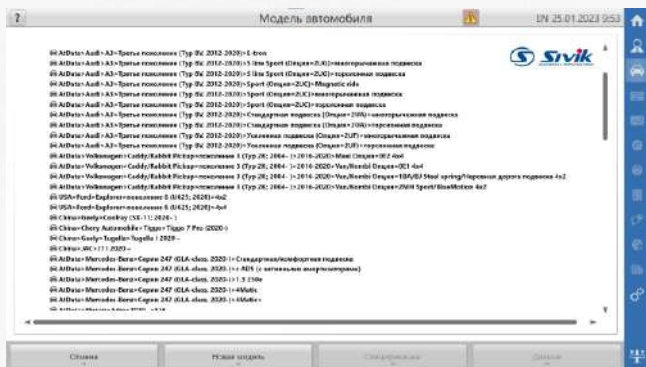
?

Модель автомобиля

IN 25.01.2023 9:53

Sivik

Ⓜ AtData>Audi>A3>Третье поколение (Typ 8V, 2012-2020)>E-tron
Ⓜ AtData>Audi>A3>Третье поколение (Typ 8V, 2012-2020)>S line Sport (Опция=2UA)>многорычажная подвеска
Ⓜ AtData>Audi>A3>Третье поколение (Typ 8V, 2012-2020)>S line Sport (Опция=2UC)>торсионная подвеска
Ⓜ AtData>Audi>A3>Третье поколение (Typ 8V, 2012-2020)>Sport (Опция=2UC)>Magnetic ride
Ⓜ AtData>Audi>A3>Третье поколение (Typ 8V, 2012-2020)>Sport (Опция=2UC)>многорычажная подвеска
Ⓜ AtData>Audi>A3>Третье поколение (Typ 8V, 2012-2020)>Sport (Опция=2UC)>торсионная подвеска
Ⓜ AtData>Audi>A3>Третье поколение (Typ 8V, 2012-2020)>Стандартная подвеска (Опция=2UB)>многорычажная подвеска
Ⓜ AtData>Audi>A3>Третье поколение (Typ 8V, 2012-2020)>Стандартная подвеска (Опция=2UB)>торсионная подвеска
Ⓜ AtData>Audi>A3>Третье поколение (Typ 8V, 2012-2020)>Усиленная подвеска (Опция=2UF)>многорычажная подвеска
Ⓜ AtData>Audi>A3>Третье поколение (Typ 8V, 2012-2020)>Усиленная подвеска (Опция=2UF)>торсионная подвеска
Ⓜ AtData>Volkswagen>Caddy/Rabbit Pickup>поколение 3 (Typ 2K; 2004- )>2010-2020>Maxi Опция=0E2 4x4
Ⓜ AtData>Volkswagen>Caddy/Rabbit Pickup>поколение 3 (Typ 2K; 2004- )>2010-2020>Van/Kombi Опция=0E1 4x4
Ⓜ AtData>Volkswagen>Caddy/Rabbit Pickup>поколение 3 (Typ 2K; 2004- )>2010-2020>Van/Kombi Опция=1BA/BJ Steel spring/Неровная дорога подвеска 4x2
Ⓜ AtData>Volkswagen>Caddy/Rabbit Pickup>поколение 3 (Typ 2K; 2004- )>2010-2020>Van/Kombi Опция=2MH Sport/BlueMotion 4x2
Ⓜ USA>Ford>Explorer>поколение 6 (U625; 2020)>4x2
Ⓜ USA>Ford>Explorer>поколение 6 (U625; 2020)>4x4
Ⓜ China>Geely>Coolray (SX-11; 2020- )
Ⓜ China>Chery Automobile>Tiggo>Tiggo 7 Pro (2020-)
Ⓜ China>Geely>Tugella>Tugella I 2019 -
Ⓜ China>JAC>J7 I 2020 -
Ⓜ AtData>Mercedes-Benz>Серия 247 (GLA-class, 2020- )>Стандартная/комфортная подвеска
Ⓜ AtData>Mercedes-Benz>Серия 247 (GLA-class, 2020- )>ADS (с активными амортизаторами)
Ⓜ AtData>Mercedes-Benz>Серия 247 (GLA-class, 2020- )>1.3 250e
Ⓜ AtData>Mercedes-Benz>Серия 247 (GLA-class, 2020- )>4Matic
Ⓜ AtData>Mercedes-Benz>Серия 247 (GLA-class, 2020- )>4Matic
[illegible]

Отмена
Новая модель
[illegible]
Дальше